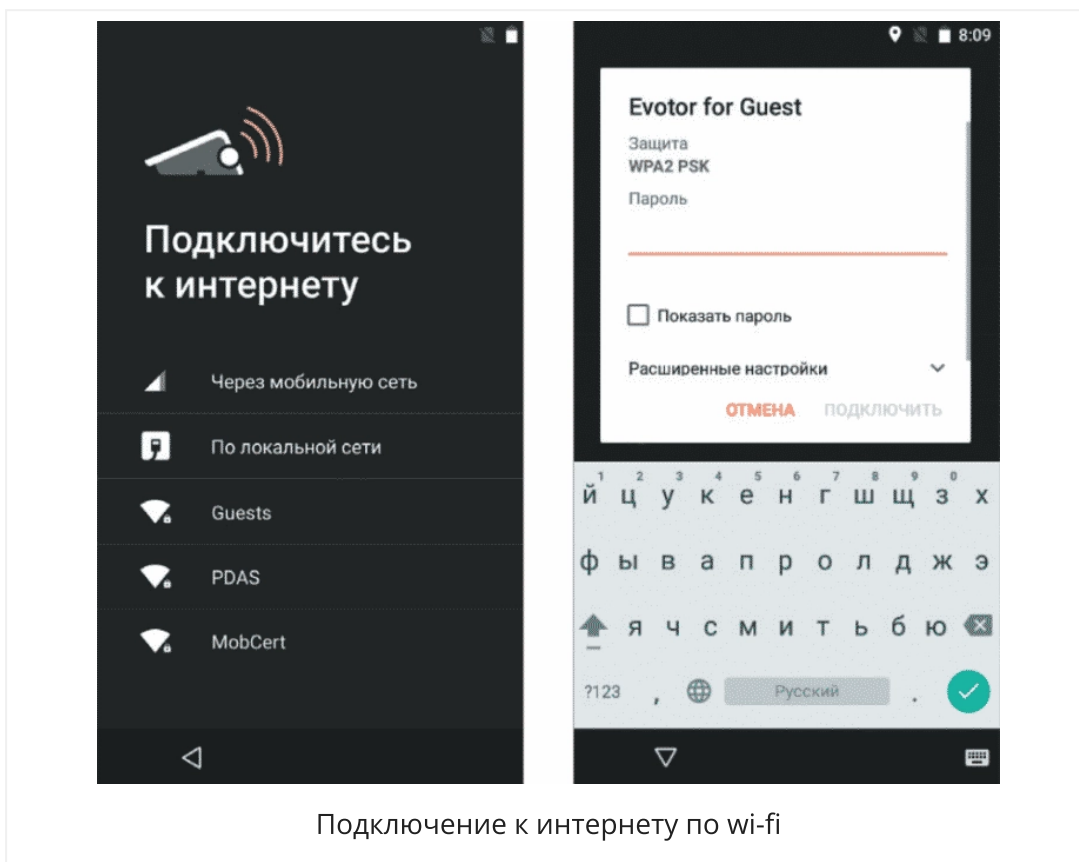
Подключитесь к интернету

Через мобильную сеть

По локальной сети

Guests

PDAS

MobCert

8:09

Evotor for Guest

Защита
WPA2 PSK

Пароль

Показать пароль

Расширенные настройки

ОТМЕНА ПОДКЛЮЧИТЬ

1 2 3 4 5 6 7 8 9 0
й ц у к е н г ш щ з х
ф ы в а п р о л д ж э
я ч с м и т ь б ю
?123 , Русский .

Подключение к интернету по wi-fi